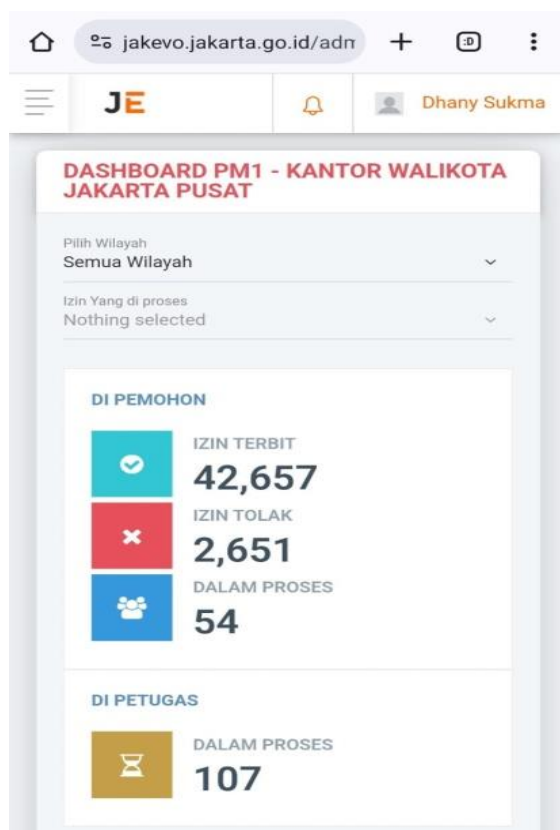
jakevo.jakarta.go.id/adn

:D

JE

Dhany Sukma

DASHBOARD PM1 - KANTOR WALIKOTA JAKARTA PUSAT

Pilih Wilayah
Semua Wilayah

Izin Yang di proses
Nothing selected

DI PEMOHON

IZIN TERBIT
42,657

IZIN TOLAK
2,651

DALAM PROSES
54

DI PETUGAS

DALAM PROSES
107